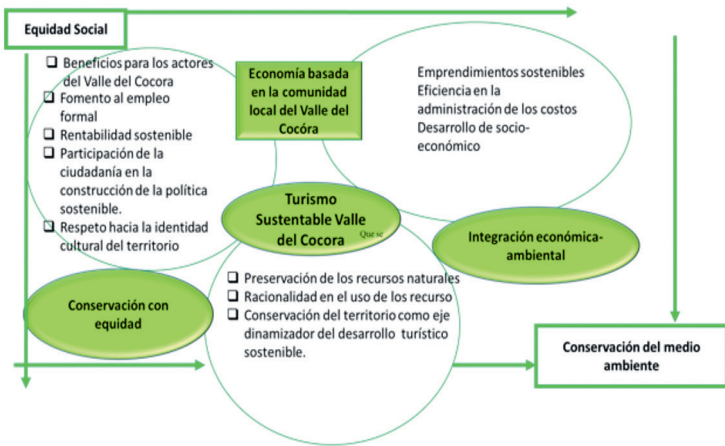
Equidad Social

❑ Beneficios para los actores del Valle del Cocora
❑ Fomento al empleo formal
❑ Rentabilidad sostenible
❑ Participación de la ciudadanía en la construcción de la política sostenible.
❑ Respeto hacia la identidad cultural del territorio

Economía basada en la comunidad local del Valle del Cocóra

Emprendimientos sostenibles
Eficiencia en la administración de los costos
Desarrollo de socio-económico

Turismo Sustentable Valle del Cocora

Que se

Integración económica-ambiental

Conservación con equidad

❑ Preservación de los recursos naturales
❑ Racionalidad en el uso de los recurso
❑ Conservación del territorio como eje dinamizador del desarrollo turístico sostenible.

Conservación del medio ambiente